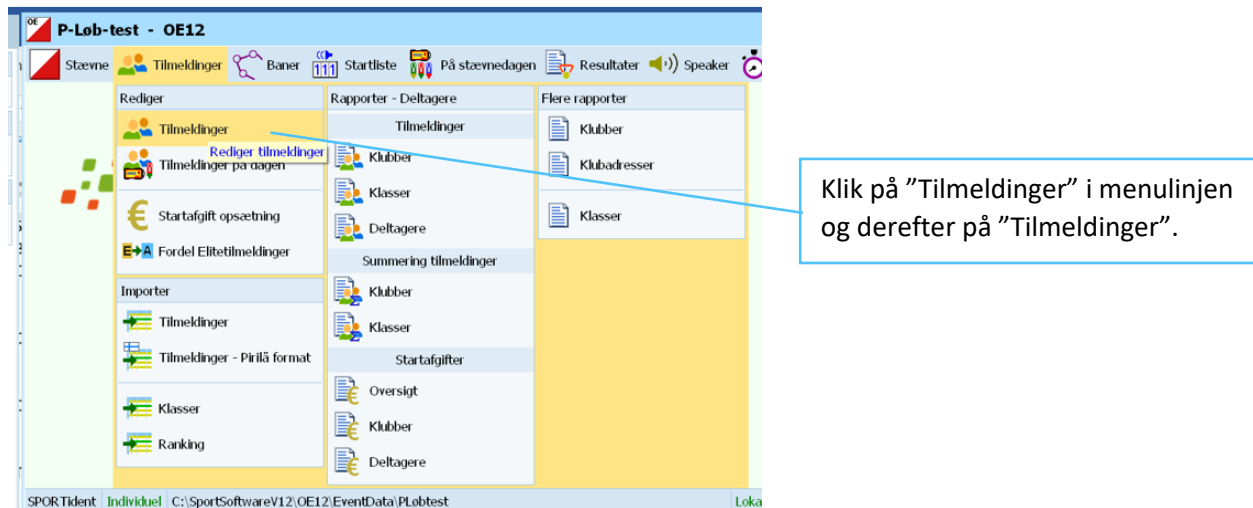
OE P-Løb-test - OE12

Stævne Tilmeldinger Baner Startliste På stævnedagen Resultater Speaker

Rediger
Tilmeldinger
Rediger tilmeldinger
Tilmeldinger på dagen
Startafgift opsætning
Fordel Elitetilmeldinger

Importer
Tilmeldinger
Tilmeldinger - Pirilä format
Klasser
Ranking

Rapporter - Deltagere
Tilmeldinger
Klubber
Klasser
Deltagere
Summering tilmeldinger
Klubber
Klasser
Startafgifter
Oversigt
Klubber
Deltagere

Flere rapporter
Klubber
Klubadresser
Klasser

Klik på "Tilmeldinger" i menulinjen og derefter på "Tilmeldinger".

SPORTident Individuel C:\SportSoftwareV12\OE12\EventData\PLøbtest Loka